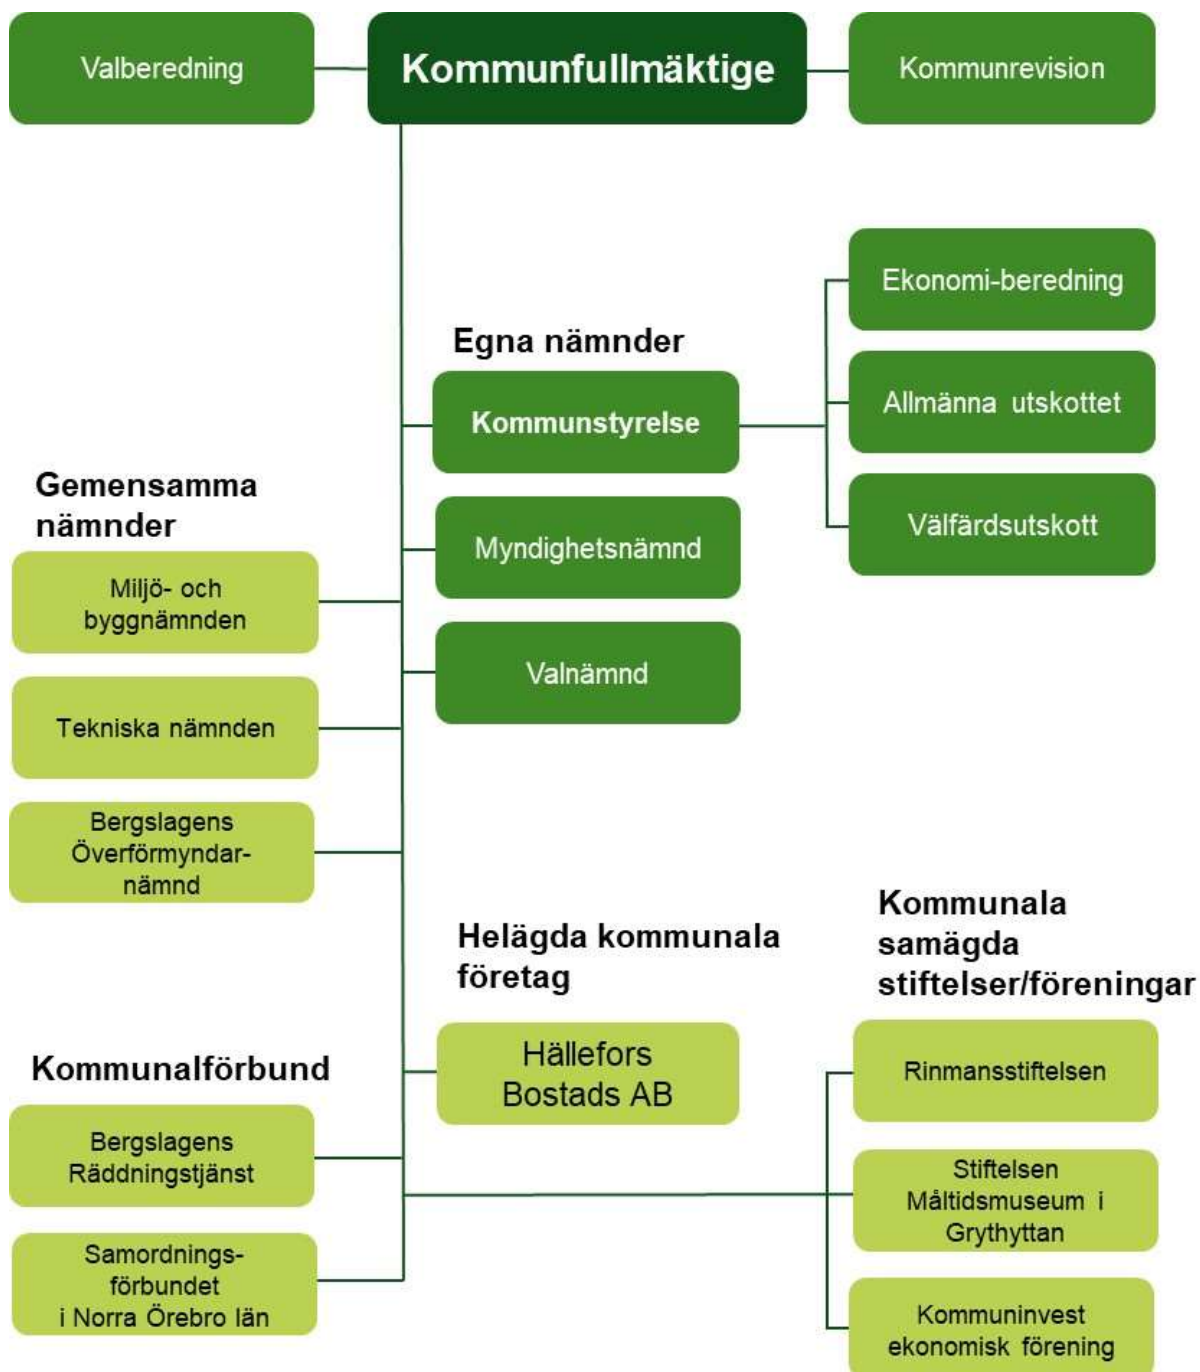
Valberedning

Kommunfullmäktige

Kommunrevision

Ekonomi-beredning

Egna nämnder

Kommunstyrelse

Allmänna utskottet

Välfärdsutskott

Gemensamma nämnder

Miljö- och byggnämnden

Myndighetsnämnd

Valnämnd

Tekniska nämnden

Bergslagens Överförmyndarnämnd

Helägda kommunala företag

Kommunala samägda stiftelser/föreningar

Kommunalförbund

Hällefors Bostads AB

Rinmansstiftelsen

Bergslagens Räddningstjänst

Stiftelsen Måltidsmuseum i Grythyttan

Samordningsförbundet i Norra Örebro län

Kommuninvest ekonomisk förening